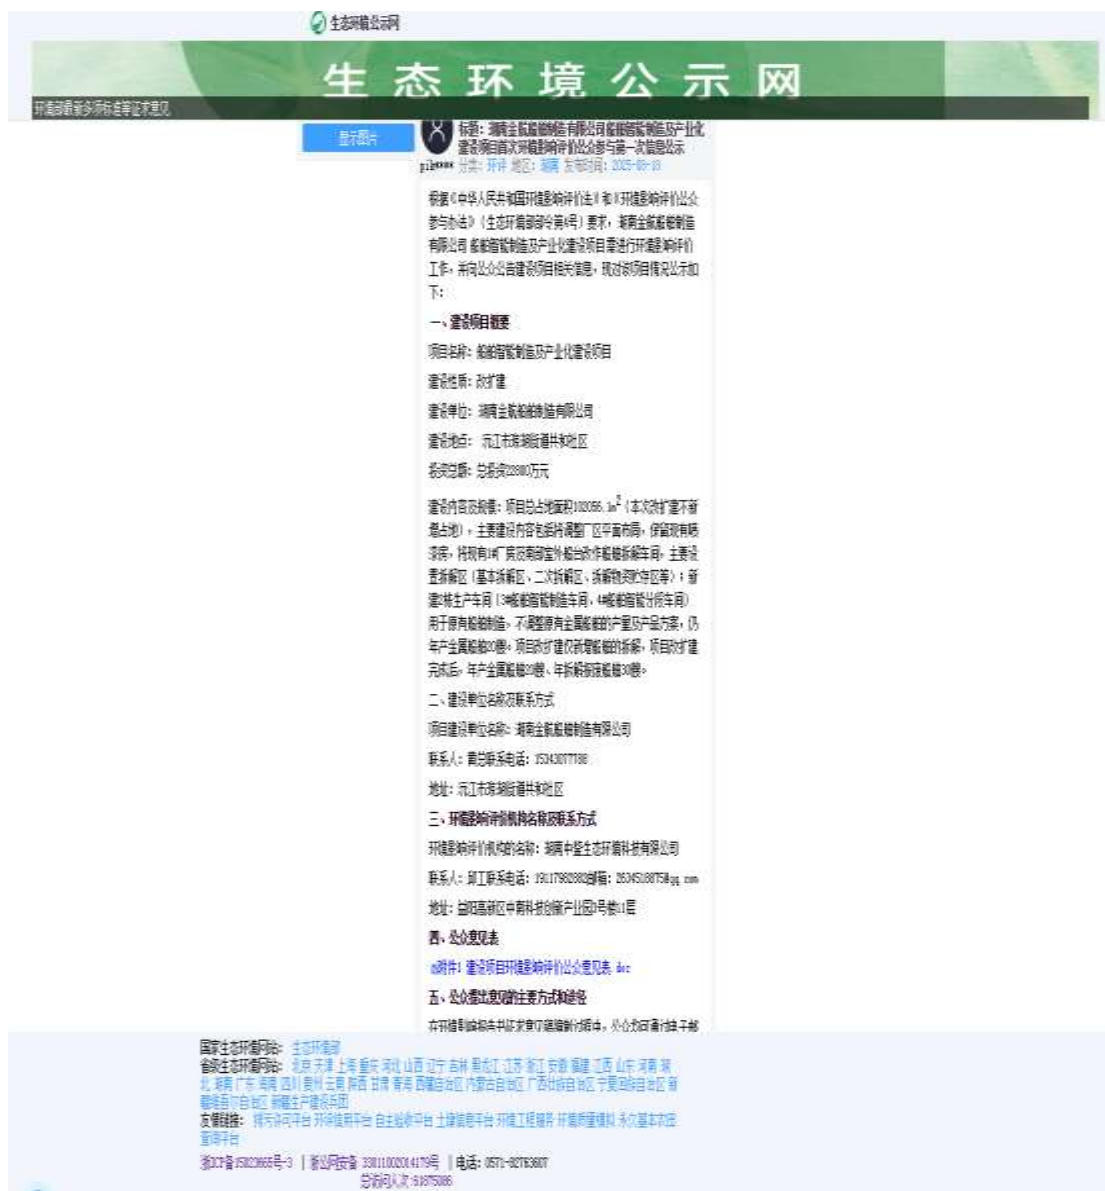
生态环境公示网

生 态 环 境 公 示 网

环境部最新乡环标准等征求意见

显示图片

标题：湖南金航船舶制造有限公司船舶智能制造及产业化建设项目首次环境影响评价公众参与第一次信息公示

pl***** 分类：环评 地区：湖南 发帖时间：2025-03-18

根据《中华人民共和国环境影响评价法》和《环境影响评价公众参与办法》（生态环境部部令第4号）要求，湖南金航船舶制造有限公司船舶智能制造及产业化建设项目需进行环境影响评价工作，并向公众公告建设项目相关信息，现对该项目情况公示如下：

一、建设项目概要

项目名称：船舶智能制造及产业化建设项目

建设性质：改扩建

建设单位：湖南金航船舶制造有限公司

建设地点：沅江市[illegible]街道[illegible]社区

投资总额：总投资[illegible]万元

建设内容及规模：项目总占地面积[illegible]$m^2$（本次改扩建不新增占地），主要建设内容包括将调整厂区平面布局，保留现有联滚房，将现有1#厂房改造为船台改作船舶拆解车间，主要设置拆解区（基本拆解区、二次拆解区、拆解物资暂存区等）；新建2栋生产车间（3#船舶智能制造车间、4#船舶智能分段车间）用于原有船舶制造，不调整原有金属船舶的产量及产品方案，仍年产金属船舶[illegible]艘，项目改扩建仅新增船舶的拆解，项目改扩建完成后，年产金属船舶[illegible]艘、年拆解报废船舶30艘。

二、建设单位名称及联系方式

项目建设单位名称：湖南金航船舶制造有限公司

联系人：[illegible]联系电话：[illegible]

地址：沅江市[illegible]街道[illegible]社区

三、环境影响评价机构名称及联系方式

环境影响评价机构的名称：湖南中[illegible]生态环境科技有限公司

联系人：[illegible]联系电话：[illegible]邮箱：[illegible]@qq.com

地址：益阳高新区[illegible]科技创新产业园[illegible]号楼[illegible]层

四、公众意见表

附件1 建设项目环境影响评价公众意见表.doc

五、公众提出意见的主要方式和途径

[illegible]

国家生态环境网站：生态环境部
省级生态环境网站：北京 天津 上海 重庆 河北 山西 辽宁 吉林 黑龙江 江苏 浙江 安徽 福建 江西 山东 河南 湖北 湖南 广东 海南 四川 贵州 云南 陕西 甘肃 青海 西藏自治区 内蒙古自治区 广西壮族自治区 宁夏回族自治区 新疆维吾尔自治区 新疆生产建设兵团
友情链接：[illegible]
浙ICP备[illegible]号-3 | 浙公网安备 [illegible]号 | 电话：0571-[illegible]
总访问人次：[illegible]